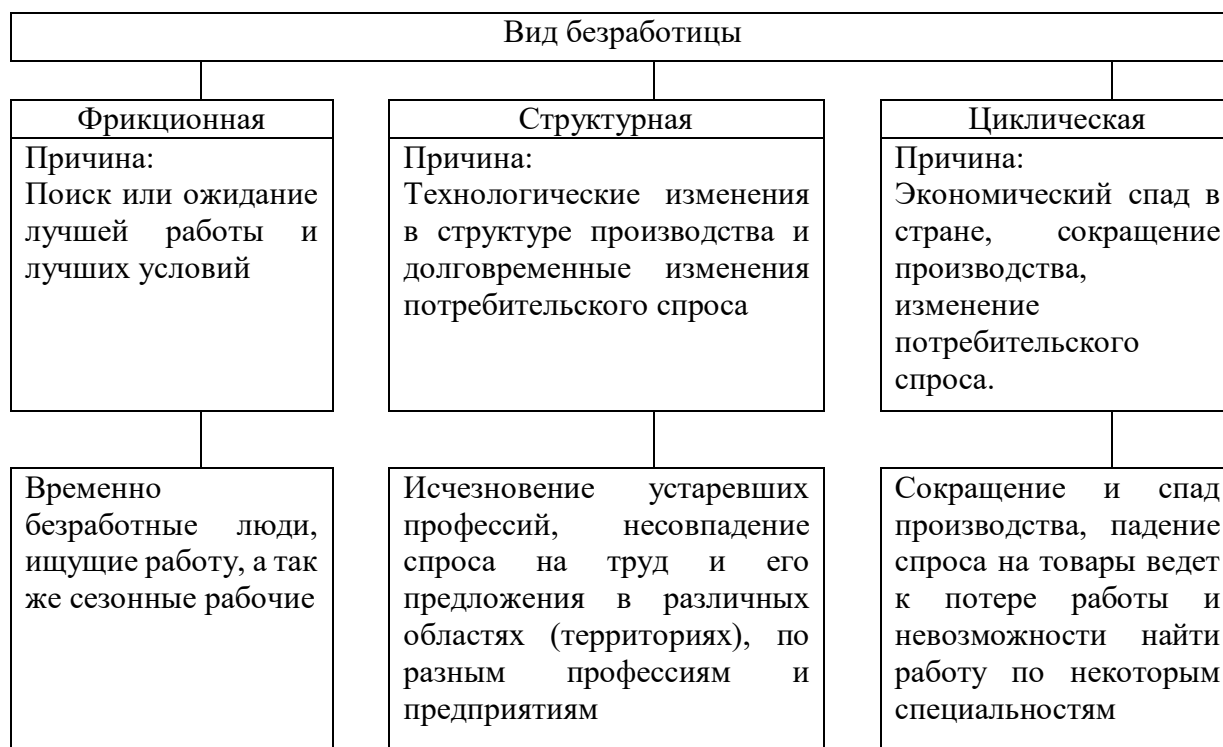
Вид безработицы

Фрикционная

Причина:
Поиск или ожидание лучшей работы и лучших условий

Временно безработные люди, ищущие работу, а так же сезонные рабочие

Структурная

Причина:
Технологические изменения в структуре производства и долговременные изменения потребительского спроса

Исчезновение устаревших профессий, несовпадение спроса на труд и его предложения в различных областях (территориях), по разным профессиям и предприятиям

Циклическая

Причина:
Экономический спад в стране, сокращение производства, изменение потребительского спроса.

Сокращение и спад производства, падение спроса на товары ведет к потере работы и невозможности найти работу по некоторым специальностям